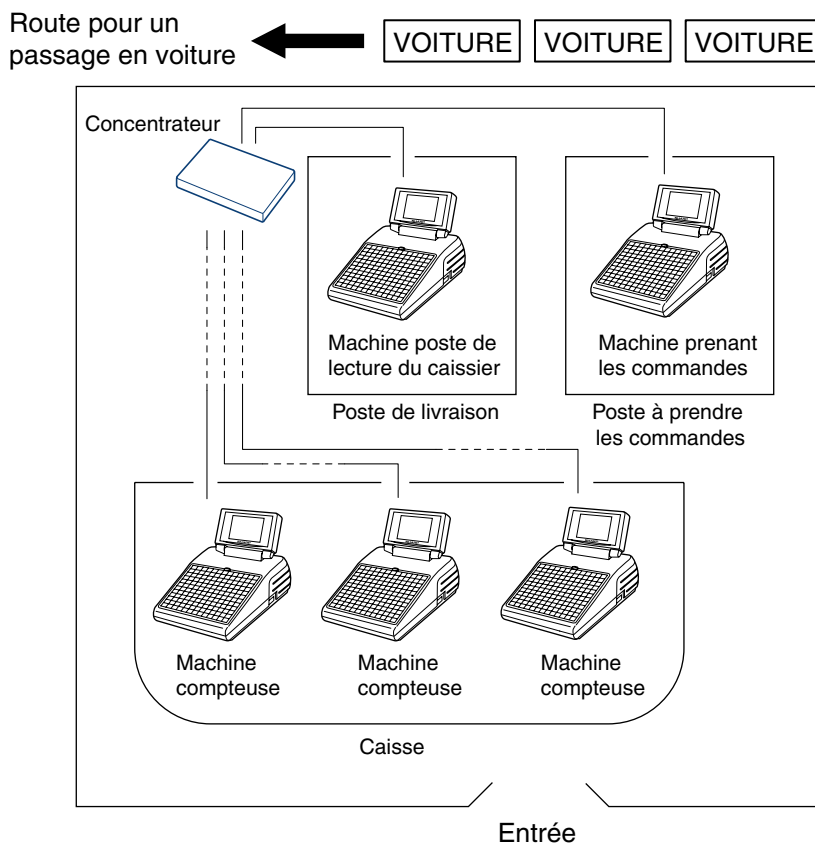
Route pour un passage en voiture

VOITURE

VOITURE

VOITURE

Concentrateur

Machine poste de lecture du caissier

Poste de livraison

Machine prenant les commandes

Poste à prendre les commandes

Machine compteuse

Machine compteuse

Machine compteuse

Caisse

Entrée